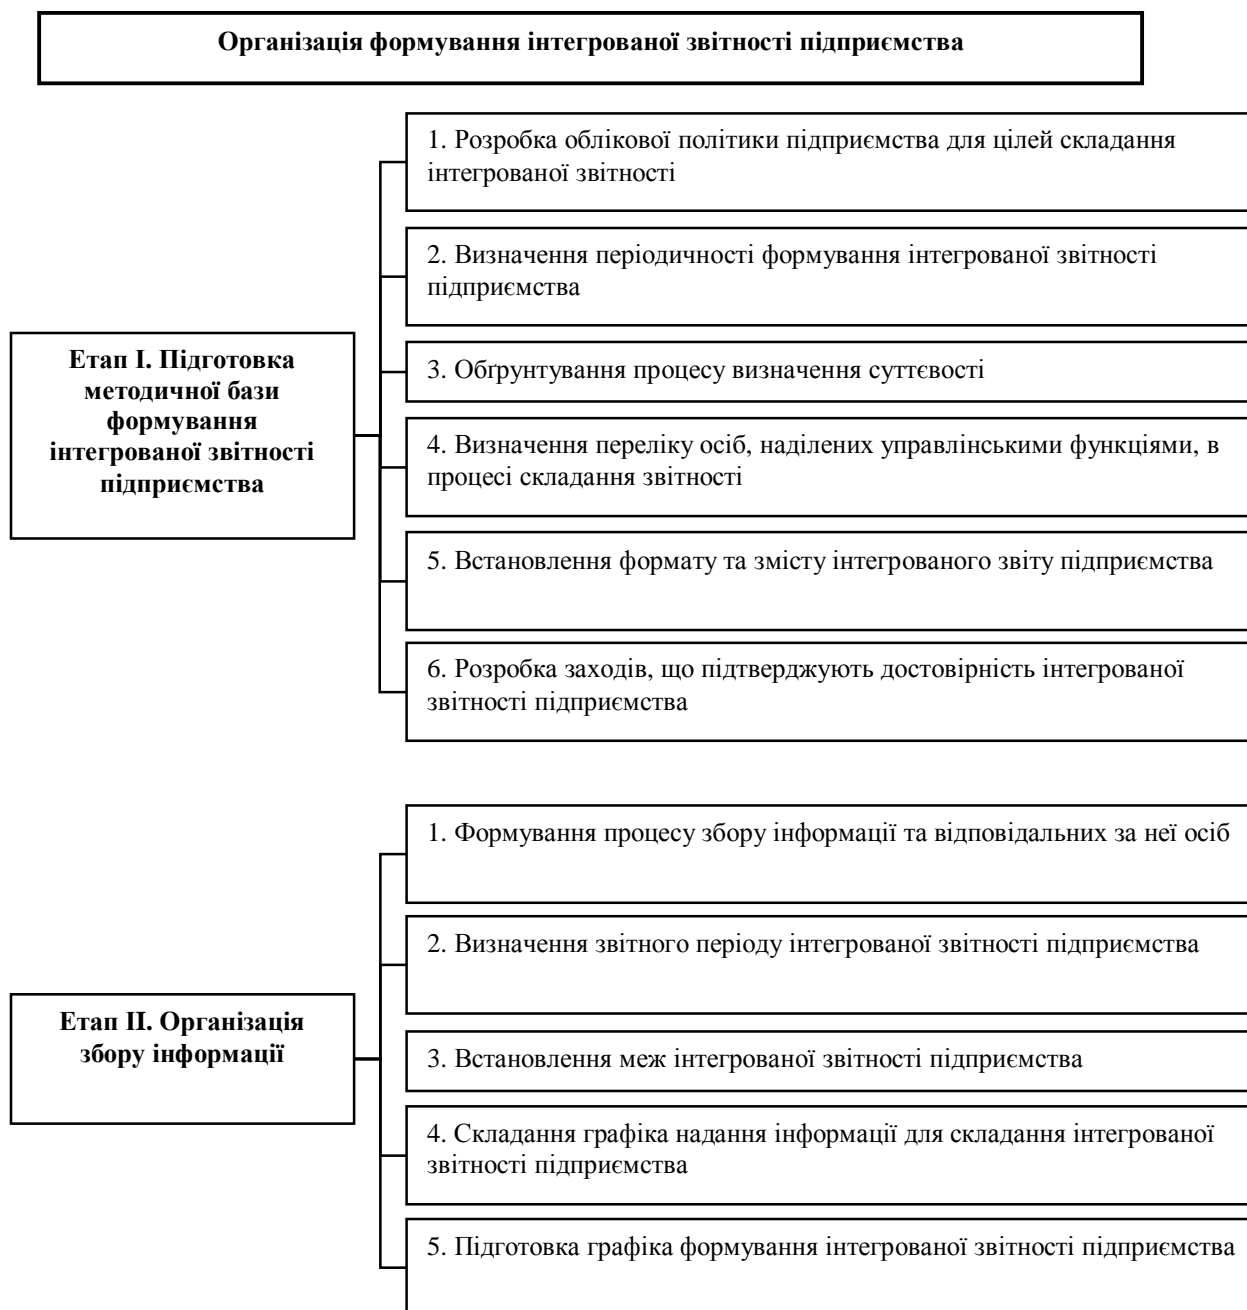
Організація формування інтегрованої звітності підприємства

Етап І. Підготовка методичної бази формування інтегрованої звітності підприємства

1. Розробка облікової політики підприємства для цілей складання інтегрованої звітності

2. Визначення періодичності формування інтегрованої звітності підприємства

3. Обґрунтування процесу визначення суттєвості

4. Визначення переліку осіб, наділених управлінськими функціями, в процесі складання звітності

5. Встановлення формату та змісту інтегрованого звіту підприємства

6. Розробка заходів, що підтверджують достовірність інтегрованої звітності підприємства

Етап ІІ. Організація збору інформації

1. Формування процесу збору інформації та відповідальних за неї осіб

2. Визначення звітного періоду інтегрованої звітності підприємства

3. Встановлення меж інтегрованої звітності підприємства

4. Складання графіка надання інформації для складання інтегрованої звітності підприємства

5. Підготовка графіка формування інтегрованої звітності підприємства